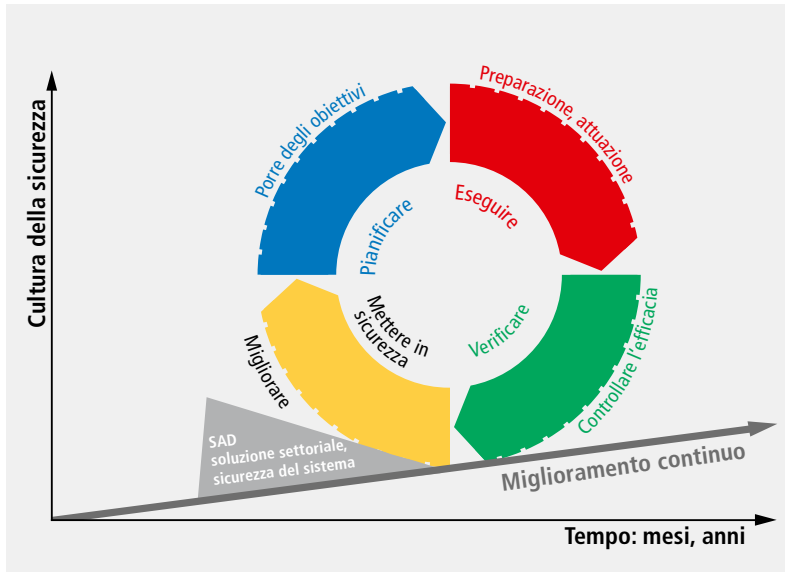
Cultura della sicurezza

Porre degli obiettivi

Preparazione, attuazione

Pianificare

Eseguire

Mettere in sicurezza

Verificare

Migliorare

Controllare l'efficacia

SAD
soluzione settoriale, sicurezza del sistema

Miglioramento continuo

Tempo: mesi, anni